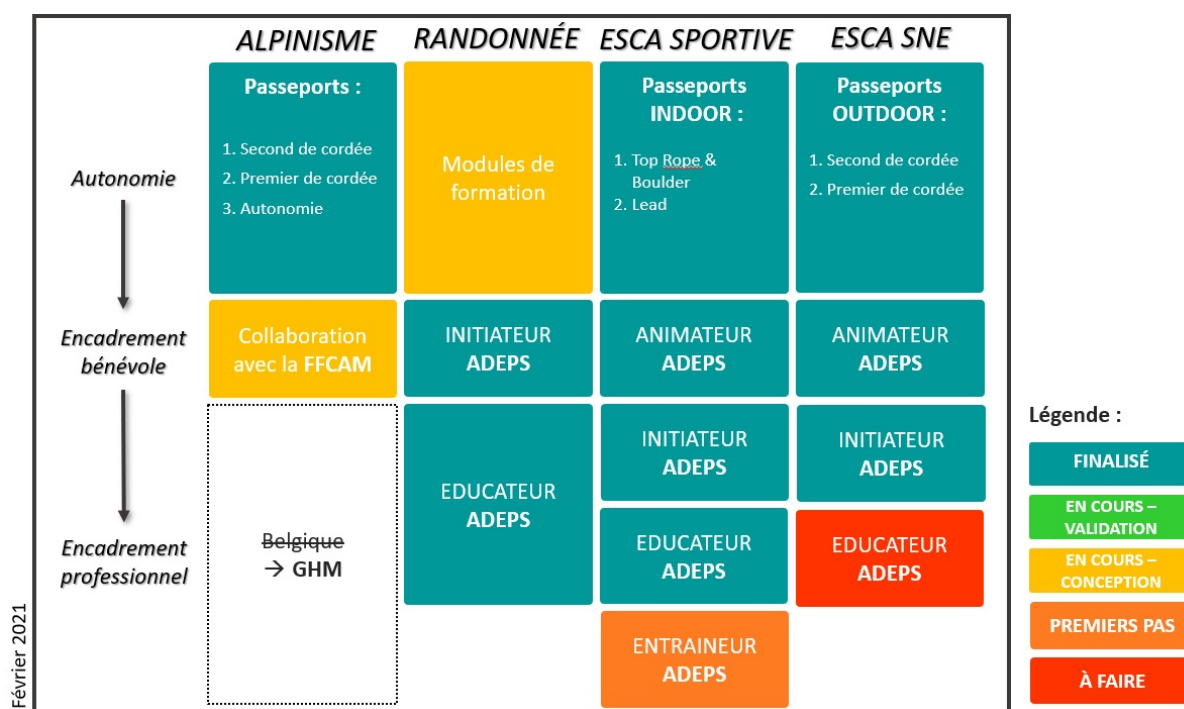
| | ALPINISME | RANDONNÉE | ESCA SPORTIVE | ESCA SNE |
|---|---|---|---|---|
| Autonomie | Passeports : 1. Second de cordée 2. Premier de cordée 3. Autonomie | Modules de formation | Passeports INDOOR : 1. Top Rope & Boulder 2. Lead | Passeports OUTDOOR : 1. Second de cordée 2. Premier de cordée |
| Encadrement bénévole | Collaboration avec la FFCAM | INITIATEUR ADEPS | ANIMATEUR ADEPS | ANIMATEUR ADEPS |
| Encadrement professionnel | ~~Belgique~~ → GHM | EDUCATEUR ADEPS | INITIATEUR ADEPS | INITIATEUR ADEPS |
| | | | EDUCATEUR ADEPS | EDUCATEUR ADEPS |
| | | | ENTRAINEUR ADEPS | |

Légende :
FINALISÉ
EN COURS – VALIDATION
EN COURS – CONCEPTION
PREMIERS PAS
À FAIRE

Février 2021